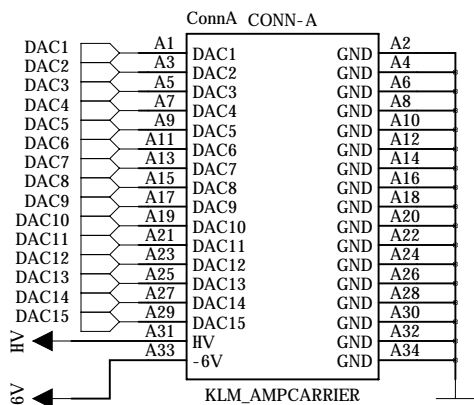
ConnA CONN-A

DAC1
DAC2
DAC3
DAC4
DAC5
DAC6
DAC7
DAC8
DAC9
DAC10
DAC11
DAC12
DAC13
DAC14
DAC15
HV
6V

A1 DAC1
A3 DAC2
A5 DAC3
A7 DAC4
A9 DAC5
A11 DAC6
A13 DAC7
A15 DAC8
A17 DAC9
A19 DAC10
A21 DAC11
A23 DAC12
A25 DAC13
A27 DAC14
A29 DAC15
A31 HV
A33 -6V

GND A2
GND A4
GND A6
GND A8
GND A10
GND A12
GND A14
GND A16
GND A18
GND A20
GND A22
GND A24
GND A26
GND A28
GND A30
GND A32
GND A34

KLM_AMPCARRIER